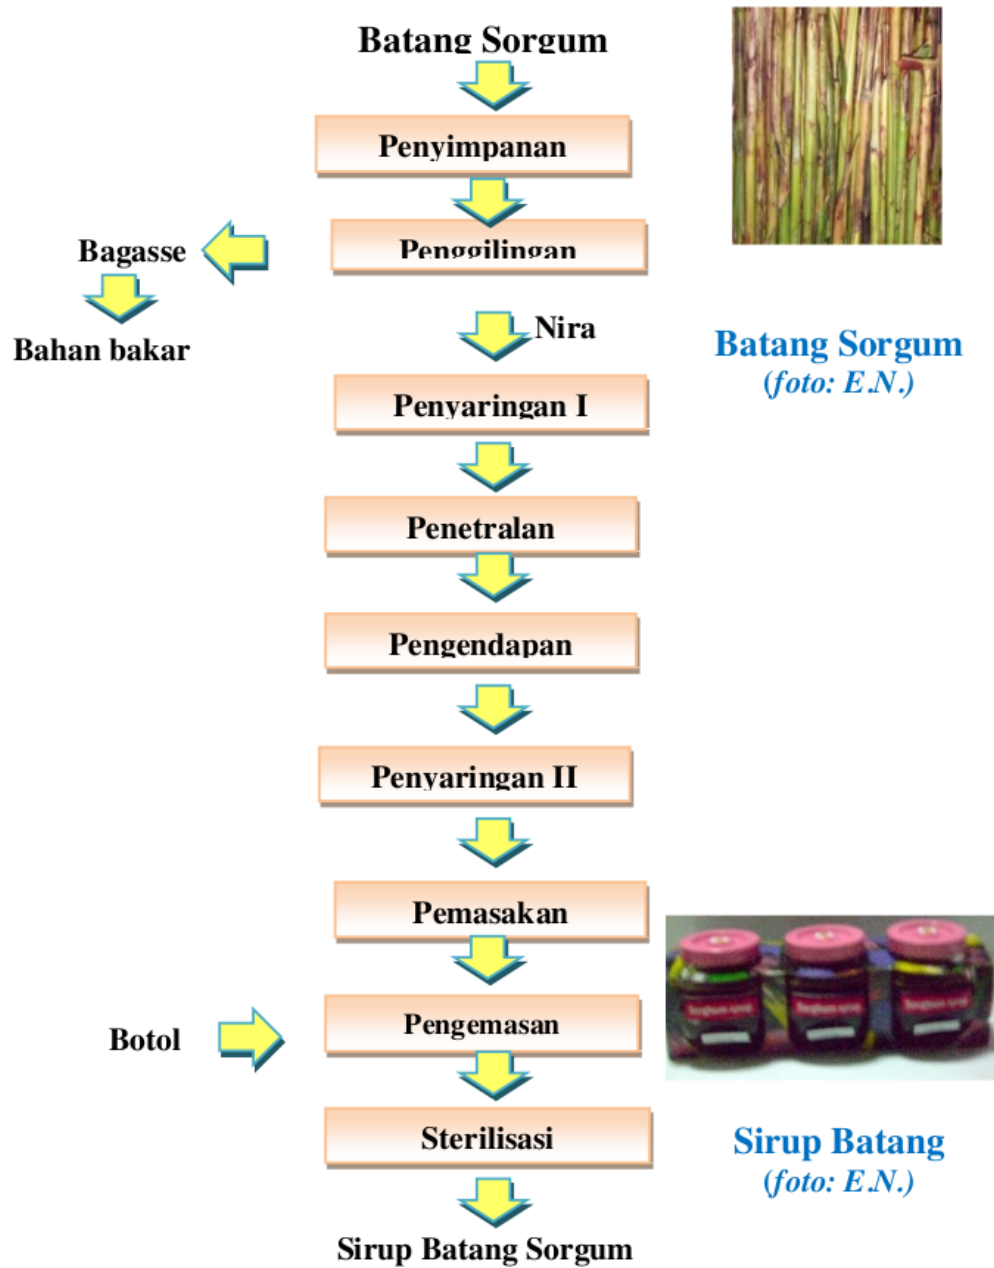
Batang Sorgum

Penyimpanan

Penggilingan

Bagasse

Bahan bakar

Nira

Penyaringan I

Penetralan

Pengendapan

Penyaringan II

Pemasakan

Botol

Pengemasan

Sterilisasi

Sirup Batang Sorgum

Batang Sorgum
(foto: E.N.)

Sirup Batang
(foto: E.N.)